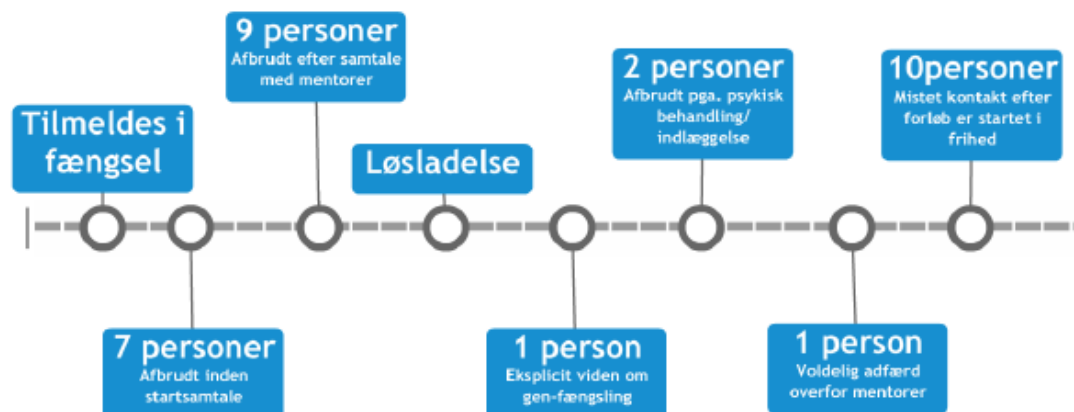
Tilmeldes i fængsel

7 personer
Afbrudt inden startsamtale

9 personer
Afbrudt efter samtale med mentorer

Løsladelse

1 person
Eksplicit viden om gen-fængsling

2 personer
Afbrudt pga. psykisk behandling/ indlæggelse

1 person
Voldelig adfærd overfor mentorer

10personer
Mistet kontakt efter forløb er startet i frihed